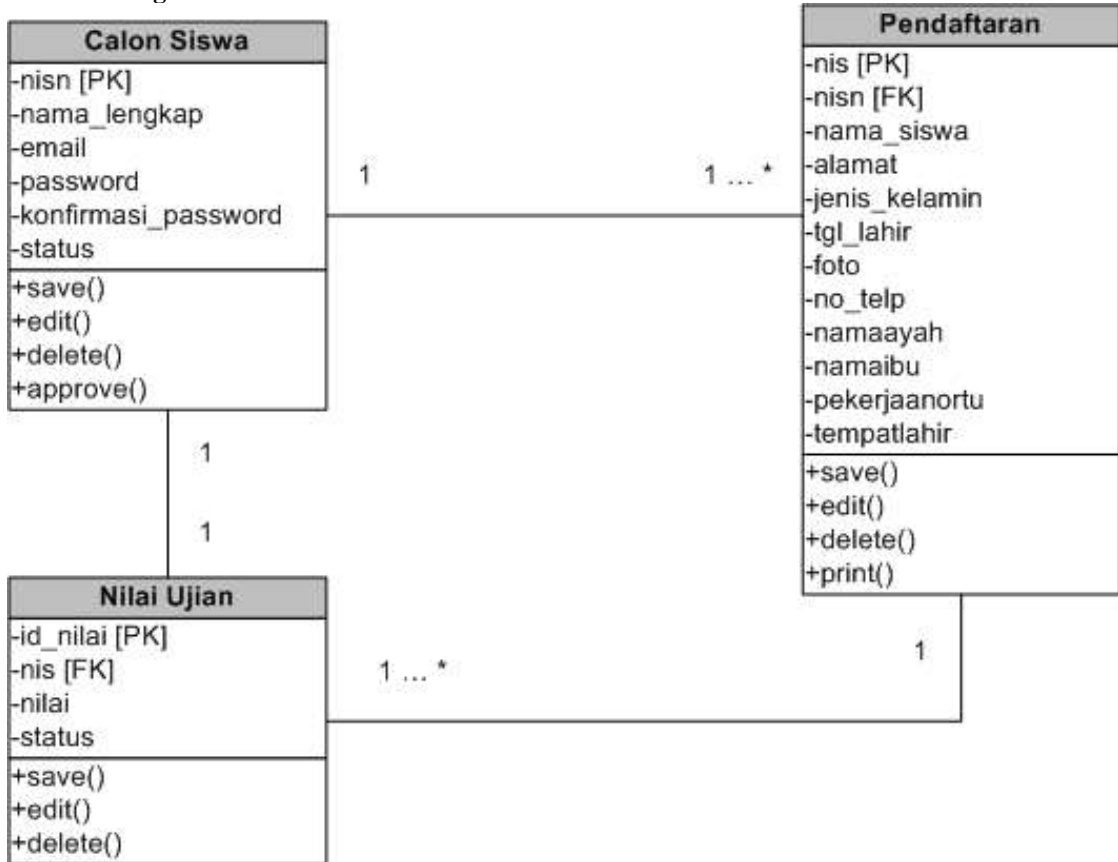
Calon Siswa
-nisn [PK]
-nama_lengkap
-email
-password
-konfirmasi_password
-status
+save()
+edit()
+delete()
+approve()

1

1 ... *

Pendaftaran
-nis [PK]
-nisn [FK]
-nama_siswa
-alamat
-jenis_kelamin
-tgl_lahir
-foto
-no_telp
-namaayah
-namaibu
-pekerjaanortu
-tempatlahir
+save()
+edit()
+delete()
+print()

1

1

Nilai Ujian
-id_nilai [PK]
-nis [FK]
-nilai
-status
+save()
+edit()
+delete()

1 ... *

1